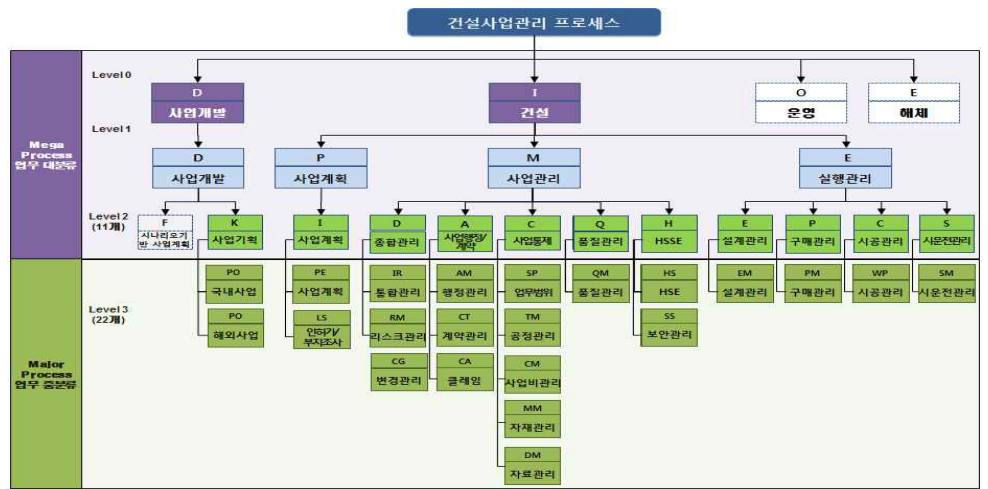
건설사업관리 프로세스

Mega Process 업무 대분류

Level 0

D
사업개발

I
건설

O
운영

E
해체

Level 1

D
사업개발

P
사업계획

M
사업관리

E
실행관리

Level 2 (11개)

F
시나리오기반 사업계획

K
사업기획

I
사업계획

D
종합관리

A
사업행정/계약

C
사업통제

Q
품질관리

H
HSSE

E
설계관리

P
구매관리

C
시공관리

S
시운전관리

Major Process 업무 중분류

Level 3 (22개)

PO
국내사업

PO
해외사업

PE
사업계획

LS
인허가/부지조사

IR
통합관리

RM
리스크관리

CG
변경관리

AM
행정관리

CT
계약관리

CA
클레임

SP
업무범위

TM
공정관리

CM
사업비관리

MM
자재관리

DM
자료관리

QM
품질관리

HS
HSE

SS
보안관리

EM
설계관리

PM
구매관리

WP
시공관리

SM
시운전관리